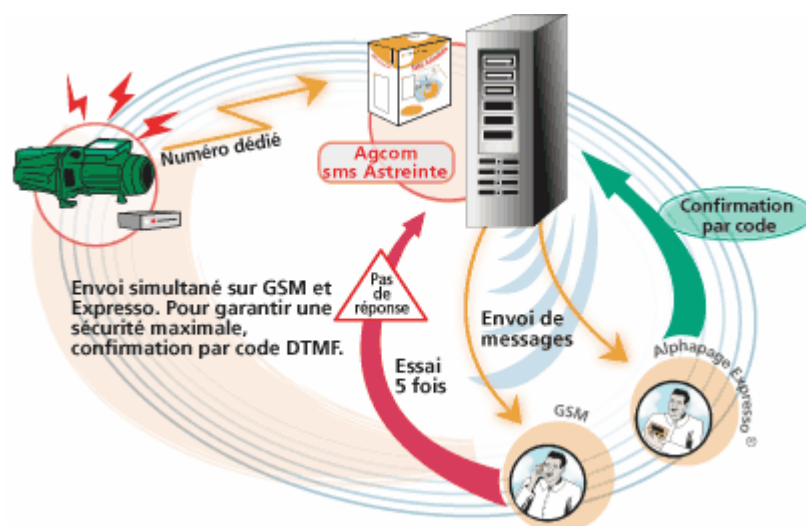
Numéro dédié

Agcom sms Astreinte

Confirmation par code

Envoi simultané sur GSM et Expresso. Pour garantir une sécurité maximale, confirmation par code DTMF.

Pas de réponse

Essai 5 fois

Envoi de messages

GSM

Alphapage Expresso ®